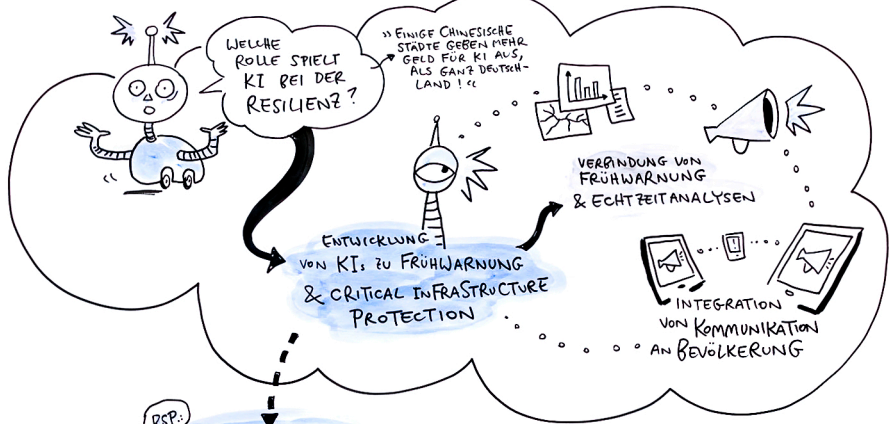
WELCHE ROLLE SPIELT KI BEI DER RESILIENZ?

» EINIGE CHINESISCHE STÄDTE GEBEN MEHR GELD FÜR KI AUS, ALS GANZ DEUTSCHLAND! «

VERBINDUNG VON FRÜHWARNUNG & ECHTZEITANALYSEN

ENTWICKLUNG VON KIs ZU FRÜHWARNUNG & CRITICAL INFRASTRUCTURE PROTECTION

INTEGRATION VON KOMMUNIKATION AN BEVÖLKERUNG

BSP.: